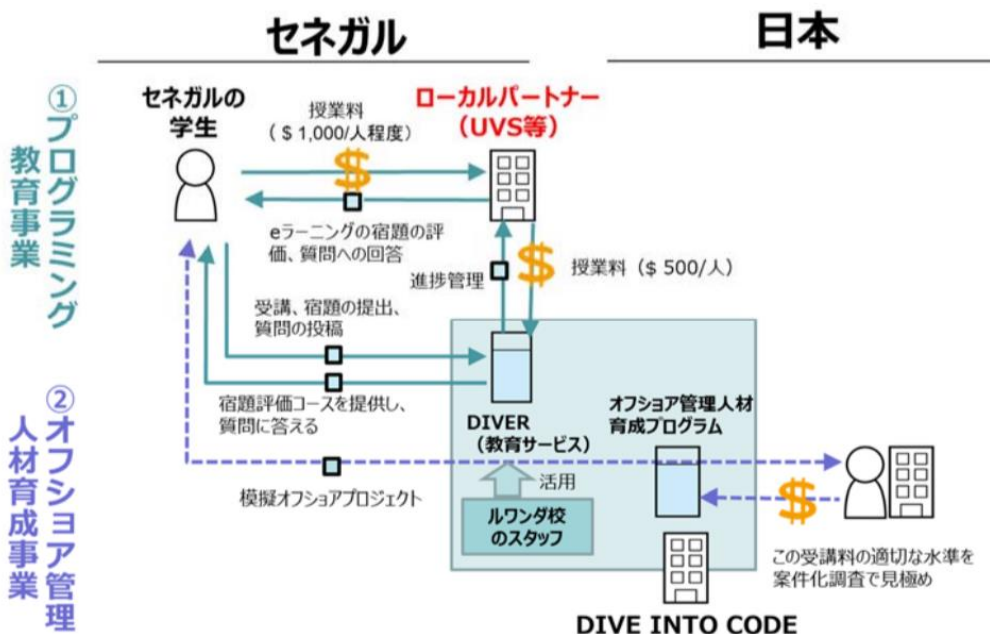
セネガル

日本

①プログラミング教育事業

②オフショア管理人材育成事業

セネガルの学生

授業料（＄1,000/人程度）

ローカルパートナー（UVS等）

eラーニングの宿題の評価、質問への回答

進捗管理

授業料（＄500/人）

受講、宿題の提出、質問の投稿

宿題評価コースを提供し、質問に答える

DIVER（教育サービス）

オフショア管理人材育成プログラム

模擬オフショアプロジェクト

活用

ルワンダ校のスタッフ

この受講料の適切な水準を案件化調査で見極め

DIVE INTO CODE